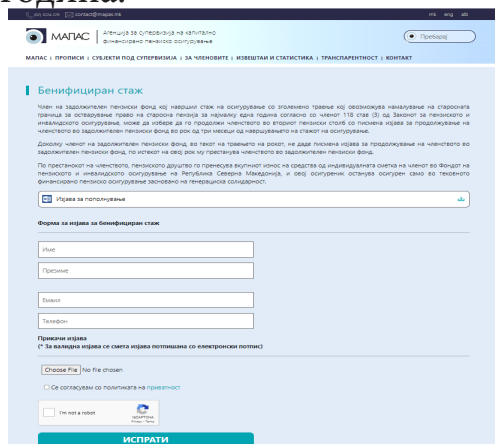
година.

contact@mapas.mk

mk eng alb

МАПАС | Агенција за супервизија на капитално финансирано пензиско осигурување

Пребарај

МАПАС | ПРОПИСИ | СУБЈЕКТИ ПОД СУПЕРВИЗИЈА | ЗА ЧЛЕНОВИТЕ | ИЗВЕШТАИ И СТАТИСТИКА | ТРАНСПАРЕНТНОСТ | КОНТАКТ

Бенифициран стаж

Член на задолжителен пензиски фонд кој навршил стаж на осигурување со зголемено траење кој овозможува намалување на старосната граница за остварување право на старосна пензија за најмалку една година согласно со член 118 став (3) од Законот за пензиското и инвалидското осигурување, може да избере да го продолжи членството во вториот пензиски столб со писмена изјава за продолжување на членството во задолжителен пензиски фонд во рок од три месеци од навршувањето на стажот на осигурување.

Доколку членот на задолжителен пензиски фонд, во текот на траењето на рокот, не даде писмена изјава за продолжување на членството во задолжителен пензиски фонд, по истекот на овој рок му престанува членството во задолжителен пензиски фонд.

По престанокот на членството, пензиското друштво го пренесува вкупниот износ на средства од индивидуалната сметка на членот во Фондот на пензиското и инвалидското осигурување на Република Северна Македонија, и овој осигуреник останува осигуран само во тековно финансирано пензиско осигурување засновано на генерациска солидарност.

Изјава за пополнување

Форма за изјава за бенифициран стаж

Име

Презиме

Емаил

Телефон

Прикачи изјава
(* За валидна изјава се смета изјава потпишана со електронски потпис)

Choose File No file chosen

Се согласувам со политиката на приватност

I'm not a robot reCAPTCHA Privacy - Terms

ИСПРАТИ